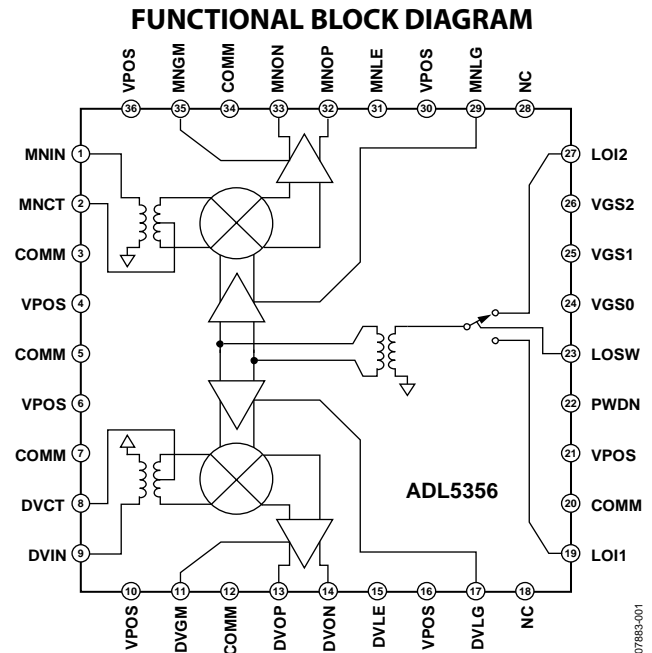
FUNCTIONAL BLOCK DIAGRAM

VPOS 36
MNGM 35
COMM 34
MNON 33
MNOP 32
MNLE 31
VPOS 30
MNLG 29
NC 28

MNIN 1
MNCT 2
COMM 3
VPOS 4
COMM 5
VPOS 6
COMM 7
DVCT 8
DVIN 9

27 LOI2
26 VGS2
25 VGS1
24 VGS0
23 LOSW
22 PWDN
21 VPOS
20 COMM
19 LOI1

ADL5356

VPOS 10
DVGM 11
COMM 12
DVOP 13
DVON 14
DVLE 15
VPOS 16
DVLG 17
NC 18

07883-001